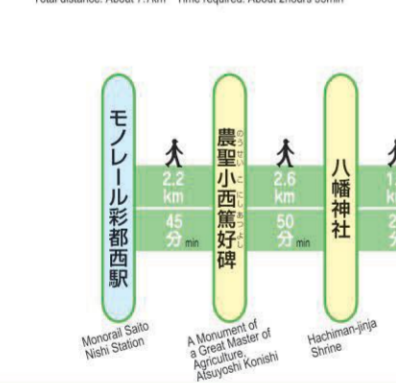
Total distance: About 1?.?km Time required: About 2hours 30min

モノレール彩都西駅

Monorail Saito Nishi Station

2.2 km
45 分 min

農聖小西篤好碑
のうせいこにしあつよし

A Monument of a Great Master of Agriculture, Atsuyoshi Konishi

2.6 km
50 分 min

八幡神社

Hachiman-jinja Shrine

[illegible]